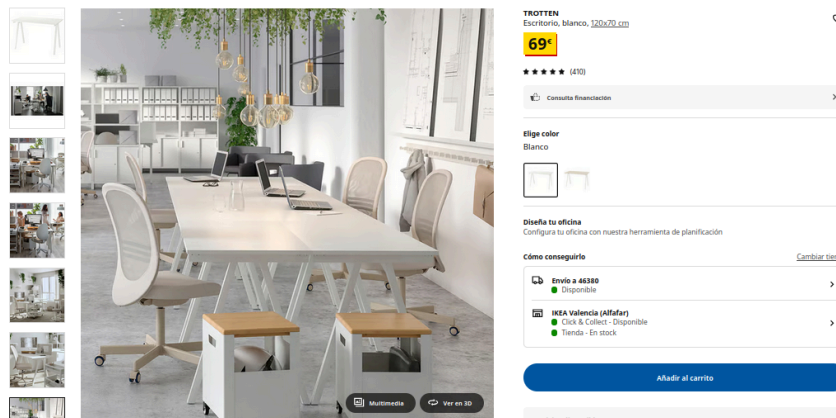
TROTTEN
Escritorio, blanco, 120x70 cm

69€

(410)

Consulta financiación

Elige color
Blanco

Diseña tu oficina
Configura tu oficina con nuestra herramienta de planificación

Cómo conseguirlo
Cambiar tie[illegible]

Envío a 46380
Disponible

IKEA Valencia (Alfafar)
Click & Collect - Disponible
Tienda - En stock

Añadir al carrito

Multimedia
Ver en 3D